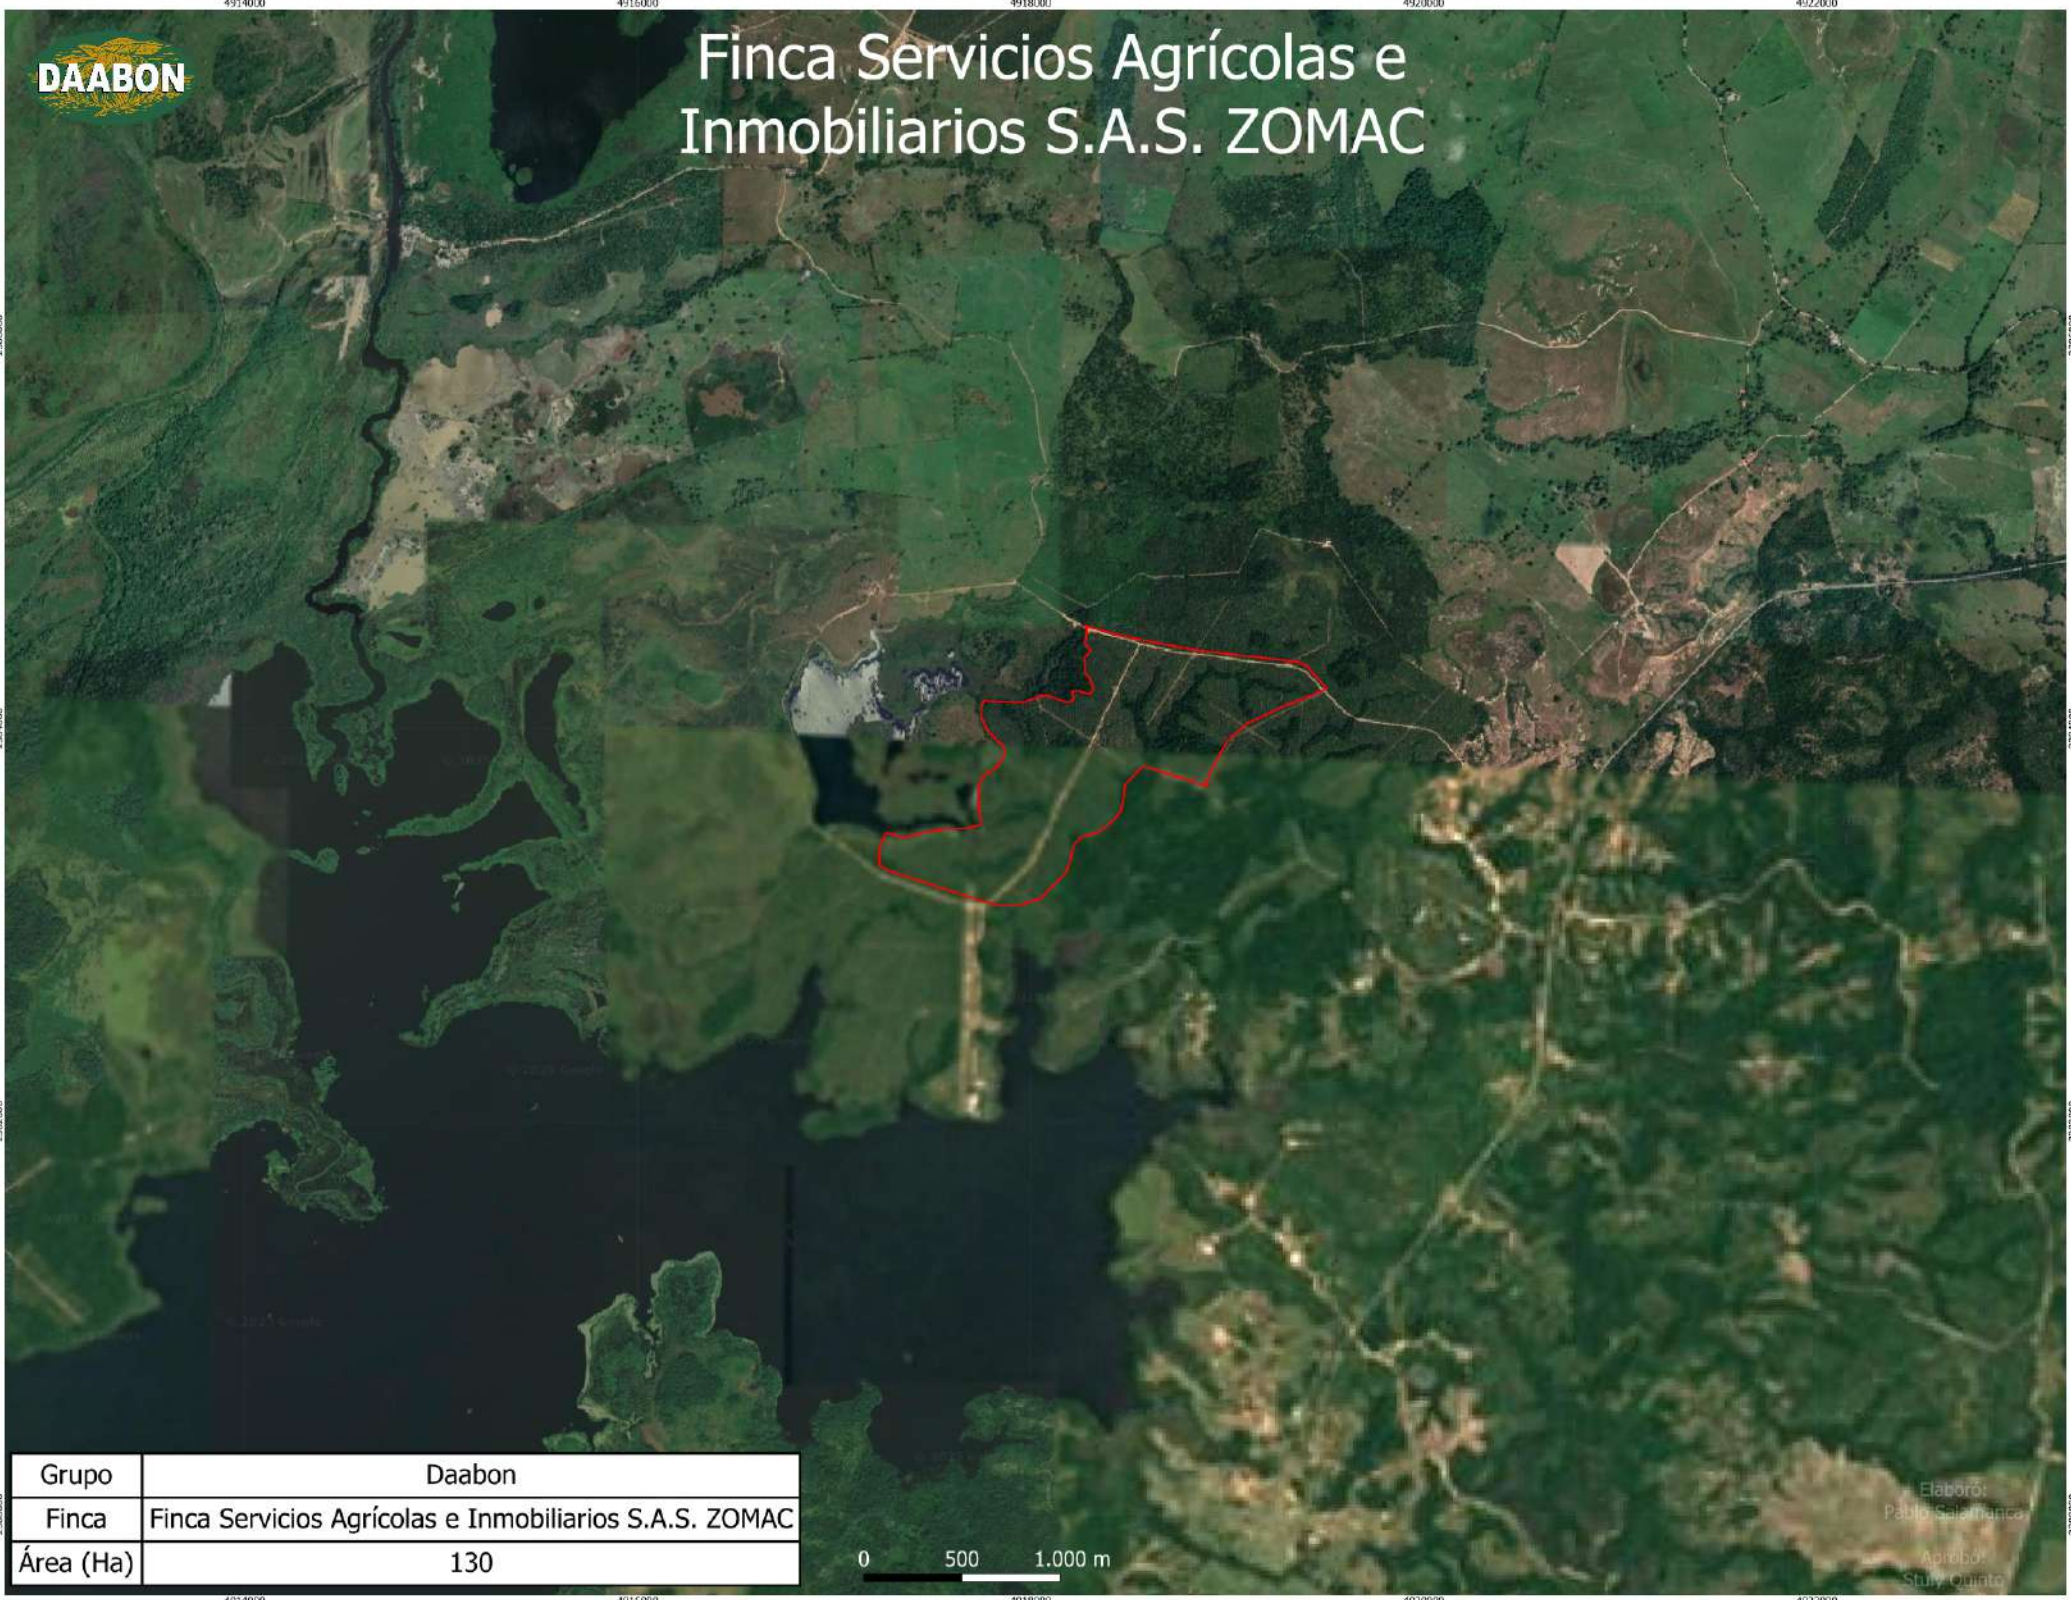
4914000 4916000 4918000 4920000 4922000

DAABON

Finca Servicios Agrícolas e Inmobiliarios S.A.S. ZOMAC

| Grupo | Daabon |
|---|---|
| Finca | Finca Servicios Agrícolas e Inmobiliarios S.A.S. ZOMAC |
| Área (Ha) | 130 |

0 500 1.000 m

Elaboró: Pablo Salamanca

Aprobó: Stury Quinto